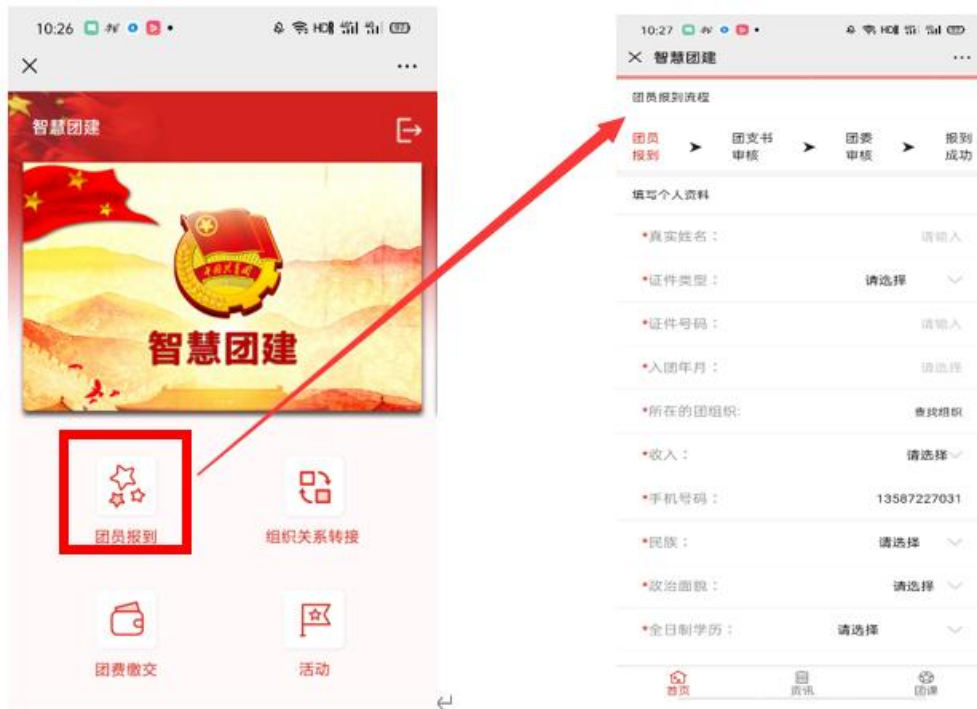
10:26

×

智慧团建

中国共青团

智慧团建

团员报到

组织关系转接

团费缴交

活动

10:27

× 智慧团建

团员报到流程

团员报到 ➤ 团支书审核 ➤ 团委审核 ➤ 报到成功

填写个人资料

•真实姓名： 请输入

•证件类型： 请选择

•证件号码： 请输入

•入团年月： 请选择

•所在的团组织: 查找组织

•收入： 请选择

•手机号码： 13587227031

•民族： 请选择

•政治面貌： 请选择

•全日制学历： 请选择

首页 资讯 团课